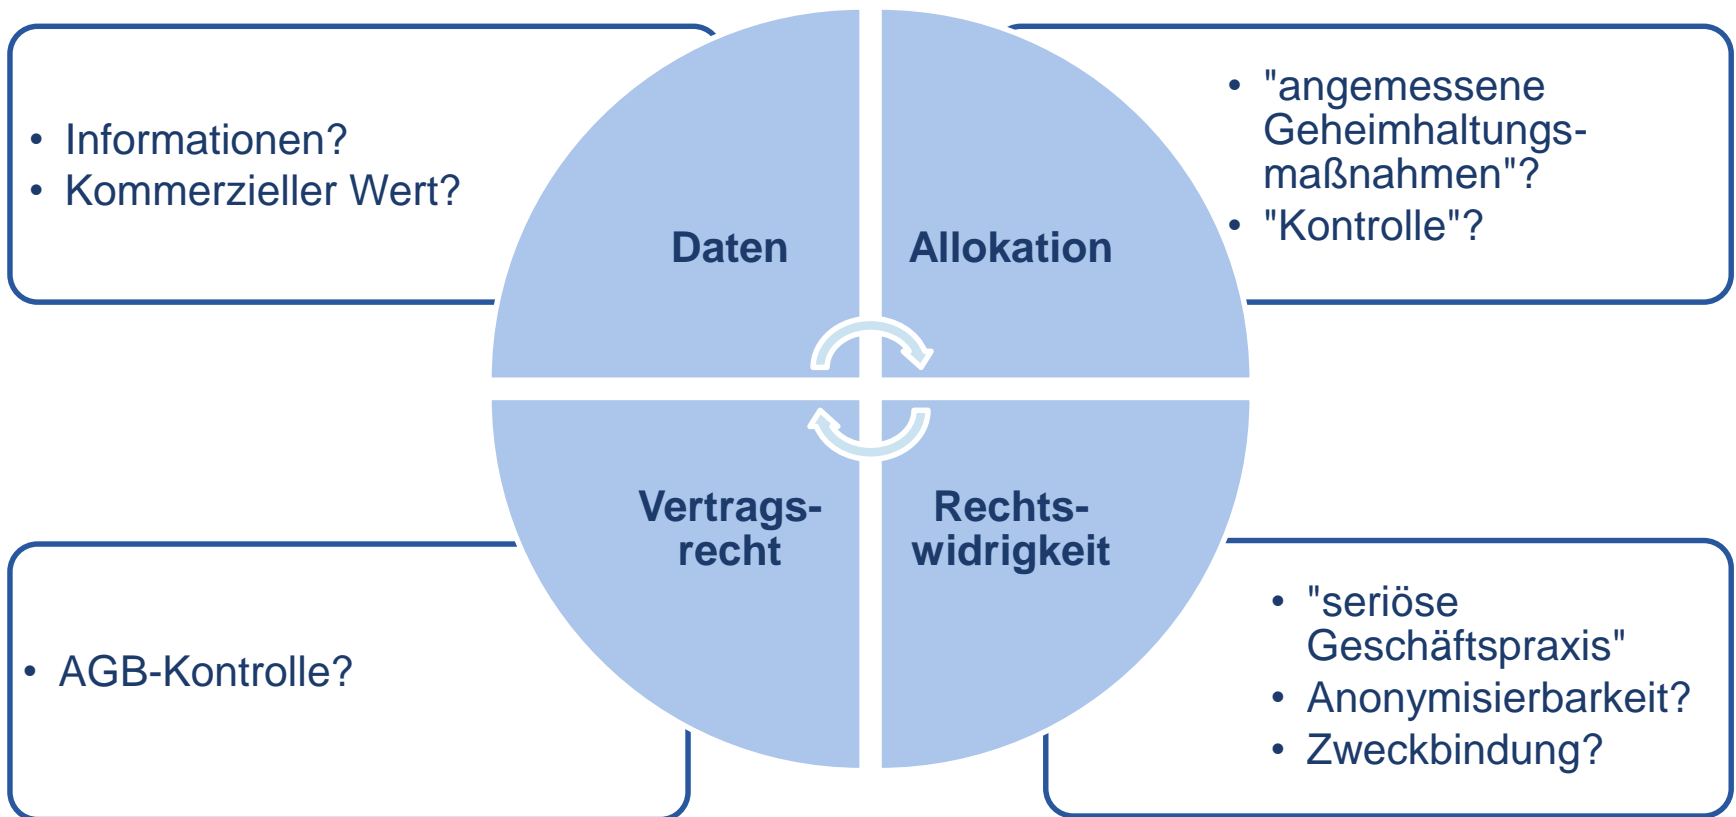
• Informationen?
• Kommerzieller Wert?

Daten

Allokation

• "angemessene Geheimhaltungsmaßnahmen"?
• "Kontrolle"?

Vertragsrecht

Rechtswidrigkeit

• AGB-Kontrolle?

• "seriöse Geschäftspraxis"
• Anonymisierbarkeit?
• Zweckbindung?